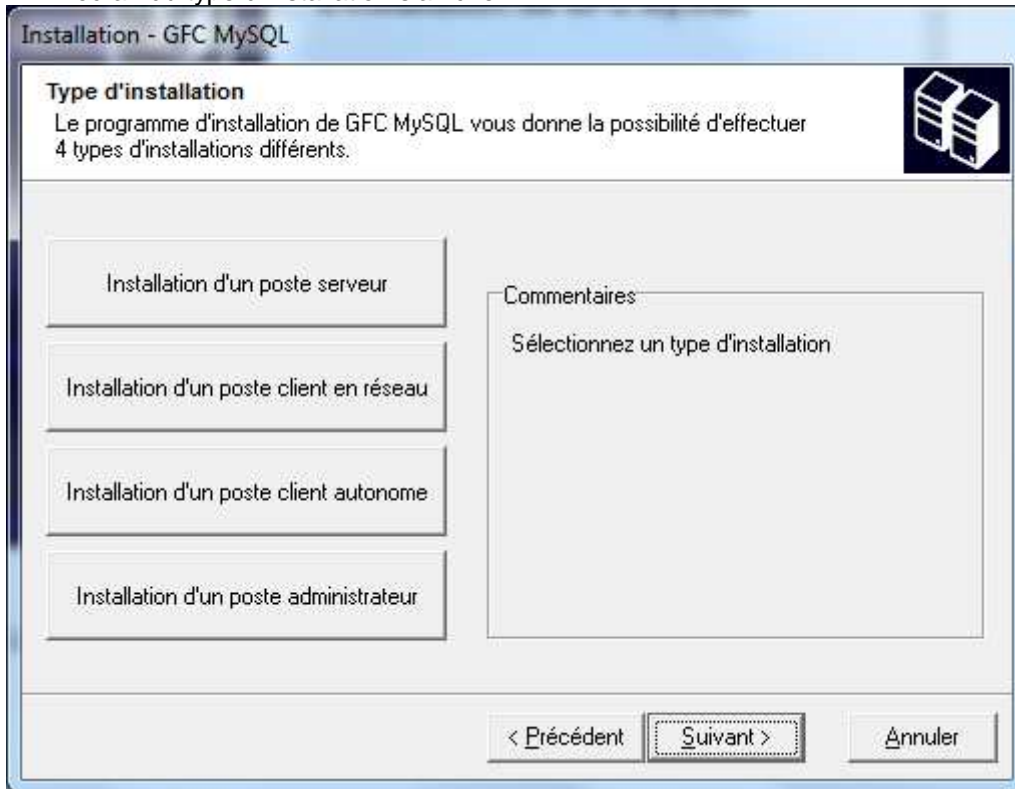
Installation - GFC MySQL

Type d'installation
Le programme d'installation de GFC MySQL vous donne la possibilité d'effectuer 4 types d'installations différents.

Installation d'un poste serveur

Installation d'un poste client en réseau

Installation d'un poste client autonome

Installation d'un poste administrateur

Commentaires

Sélectionnez un type d'installation

< Précédent

Suivant >

Annuler